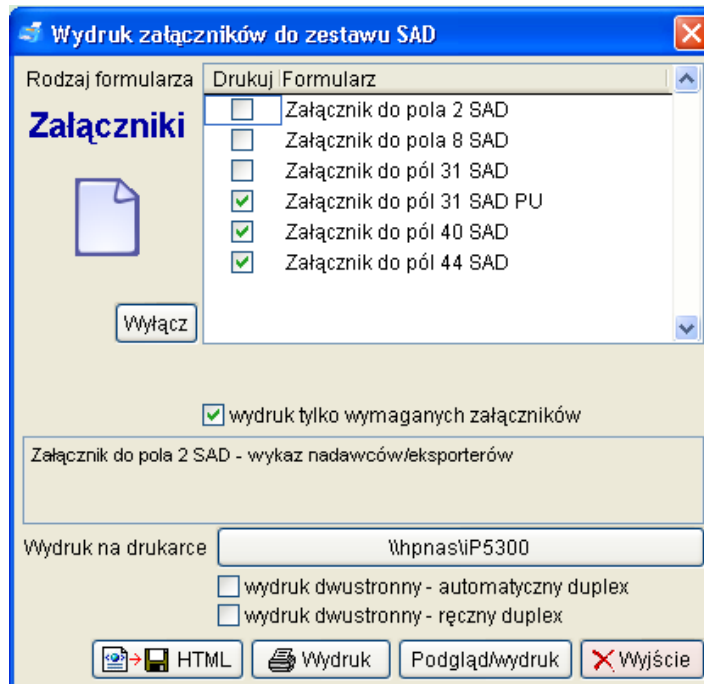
Wydruk załączników do zestawu SAD

Rodzaj formularza

Załączniki

Wyłącz

| Drukuj | Formularz |
|---|---|
| ☐ | Załącznik do pola 2 SAD |
| ☐ | Załącznik do pola 8 SAD |
| ☐ | Załącznik do pól 31 SAD |
| ☑ | Załącznik do pól 31 SAD PU |
| ☑ | Załącznik do pól 40 SAD |
| ☑ | Załącznik do pól 44 SAD |

☑ wydruk tylko wymaganych załączników

Załącznik do pola 2 SAD - wykaz nadawców/eksporterów

Wydruk na drukarce \\hpnas\iP5300

☐ wydruk dwustronny - automatyczny duplex

☐ wydruk dwustronny - ręczny duplex

HTML Wydruk Podgląd/wydruk Wyjście